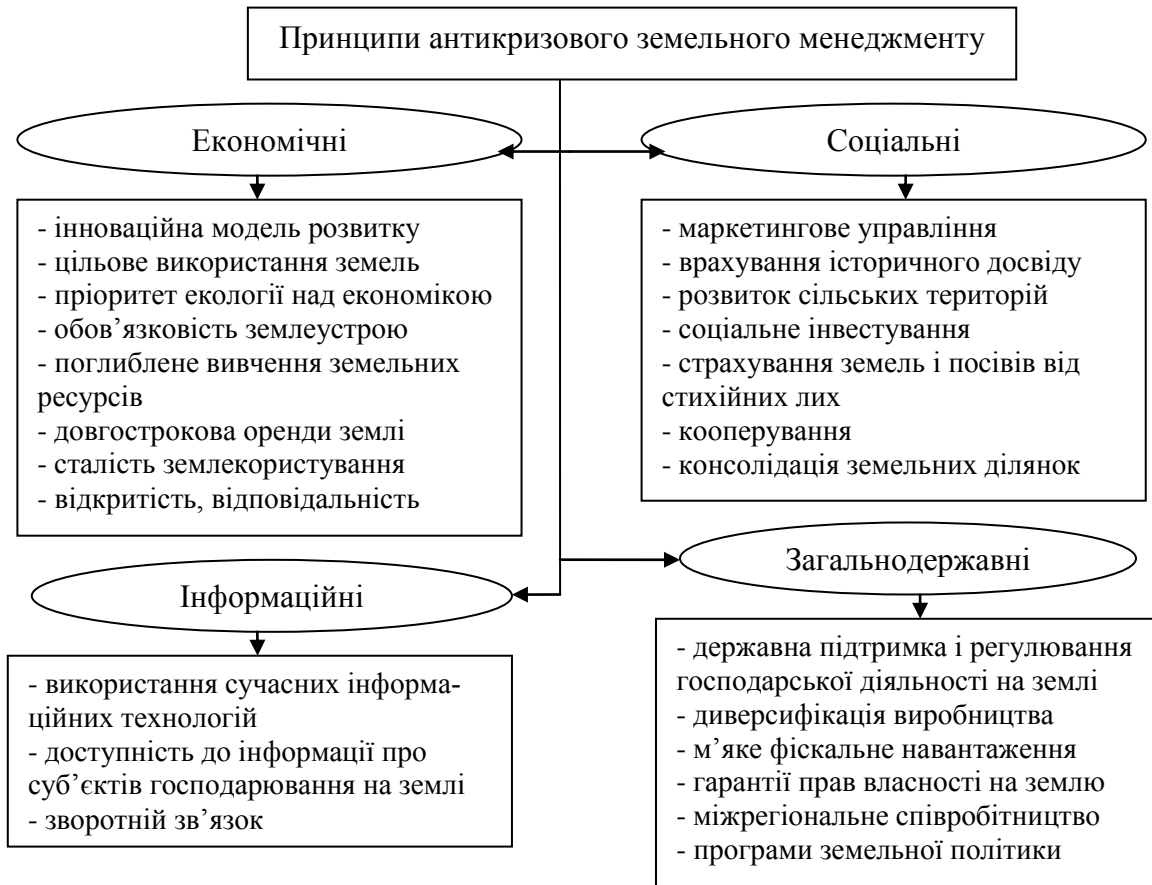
Принципи антикризового земельного менеджменту

Економічні

Соціальні

- інноваційна модель розвитку
- цільове використання земель
- пріоритет екології над економікою
- обов’язковість землеустрою
- поглиблене вивчення земельних ресурсів
- довгострокова оренди землі
- сталість землекористування
- відкритість, відповідальність

- маркетингове управління
- врахування історичного досвіду
- розвиток сільських територій
- соціальне інвестування
- страхування земель і посівів від стихійних лих
- кооперування
- консолідація земельних ділянок

Загальнодержавні

Інформаційні

- використання сучасних інформаційних технологій
- доступність до інформації про суб’єктів господарювання на землі
- зворотній зв’язок

- державна підтримка і регулювання господарської діяльності на землі
- диверсифікація виробництва
- м’яке фіскальне навантаження
- гарантії прав власності на землю
- міжрегіональне співробітництво
- програми земельної політики